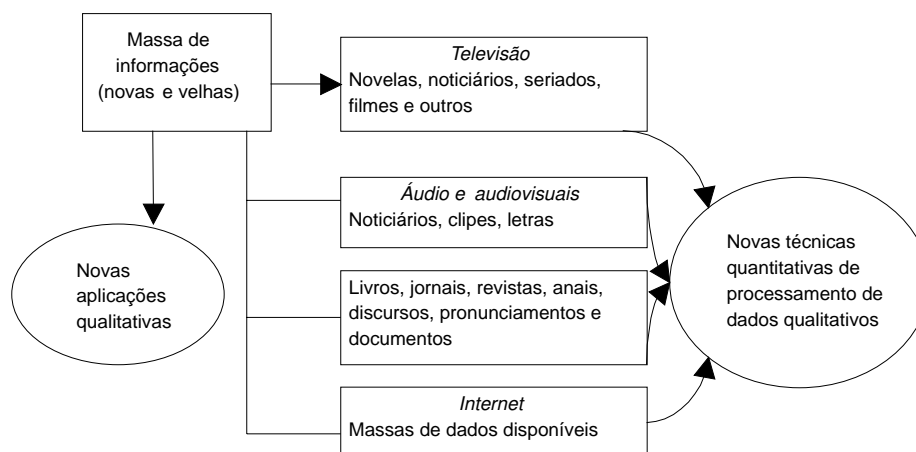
Massa de informações (novas e velhas)

Televisão
Novelas, noticiários, seriados, filmes e outros

Áudio e audiovisuais
Noticiários, clipes, letras

Livros, jornais, revistas, anais, discursos, pronunciamentos e documentos

Internet
Massas de dados disponíveis

Novas aplicações qualitativas

Novas técnicas quantitativas de processamento de dados qualitativos